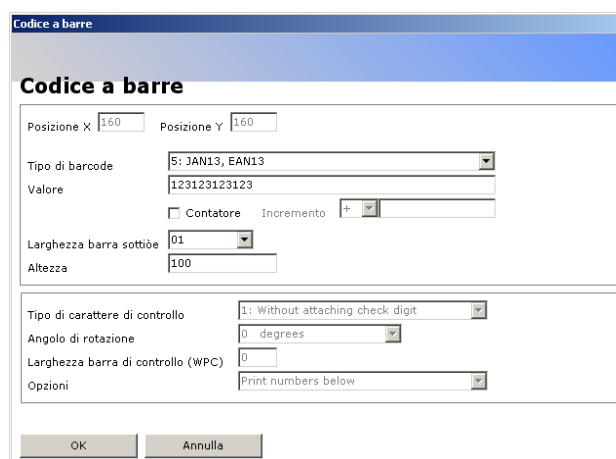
Codice a barre

Codice a barre

Posizione X 160 Posizione Y 160

Tipo di barcode 5: JAN13, EAN13
Valore 123123123123
Contatore Incremento +
Larghezza barra sottiòe 01
Altezza 100

Tipo di carattere di controllo 1: Without attaching check digit
Angolo di rotazione 0 degrees
Larghezza barra di controllo (WPC) 0
Opzioni Print numbers below

OK Annulla